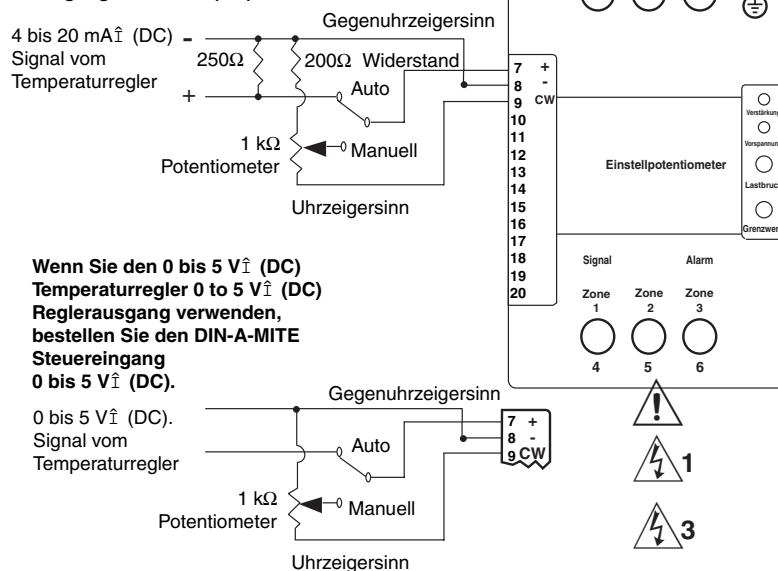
4 bis 20 mAÎ (DC) Signal vom Temperaturregler

-

+

250Ω

200Ω Widerstand

Gegenuhrzeigersinn

Auto

1 kΩ Potentiometer

Manuell

Uhrzeigersinn

7 +
8 -
9 CW
10
11
12
13
14
15
16
17
18
19
20

Verstärkung

Vorspannung

Einstellpotentiometer

Lastbruch

Grenzwert

Signal

Alarm

Zone 1

Zone 2

Zone 3

4

5

6

Wenn Sie den 0 bis 5 VÎ (DC) Temperaturregler 0 to 5 VÎ (DC) Reglerausgang verwenden, bestellen Sie den DIN-A-MITE Steuereingang 0 bis 5 VÎ (DC).

0 bis 5 VÎ (DC). Signal vom Temperaturregler

Gegenuhrzeigersinn

Auto

7 +
8 -
9 CW

1 kΩ Potentiometer

Manuell

Uhrzeigersinn

1

3